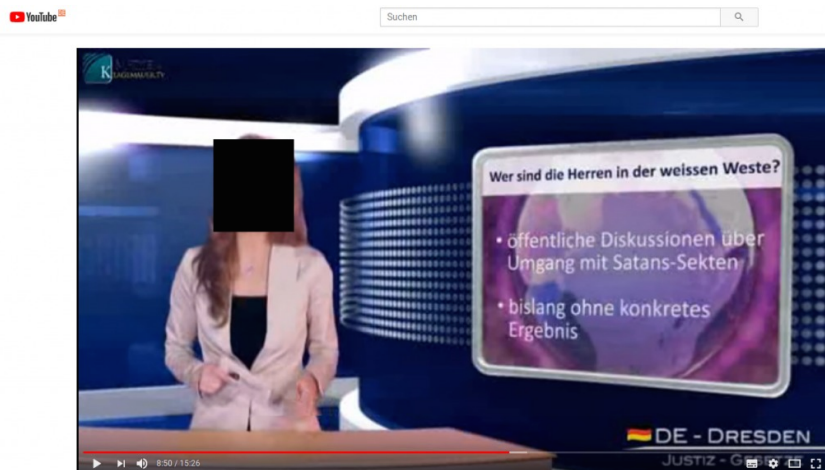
YouTube DE

Suchen

K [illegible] KLAGEMAUER.TV

Wer sind die Herren in der weissen Weste?

• öffentliche Diskussionen über Umgang mit Satans-Sekten

• bislang ohne konkretes Ergebnis

DE - DRESDEN

JUSTIZ - GES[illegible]

8:50 / 15:26